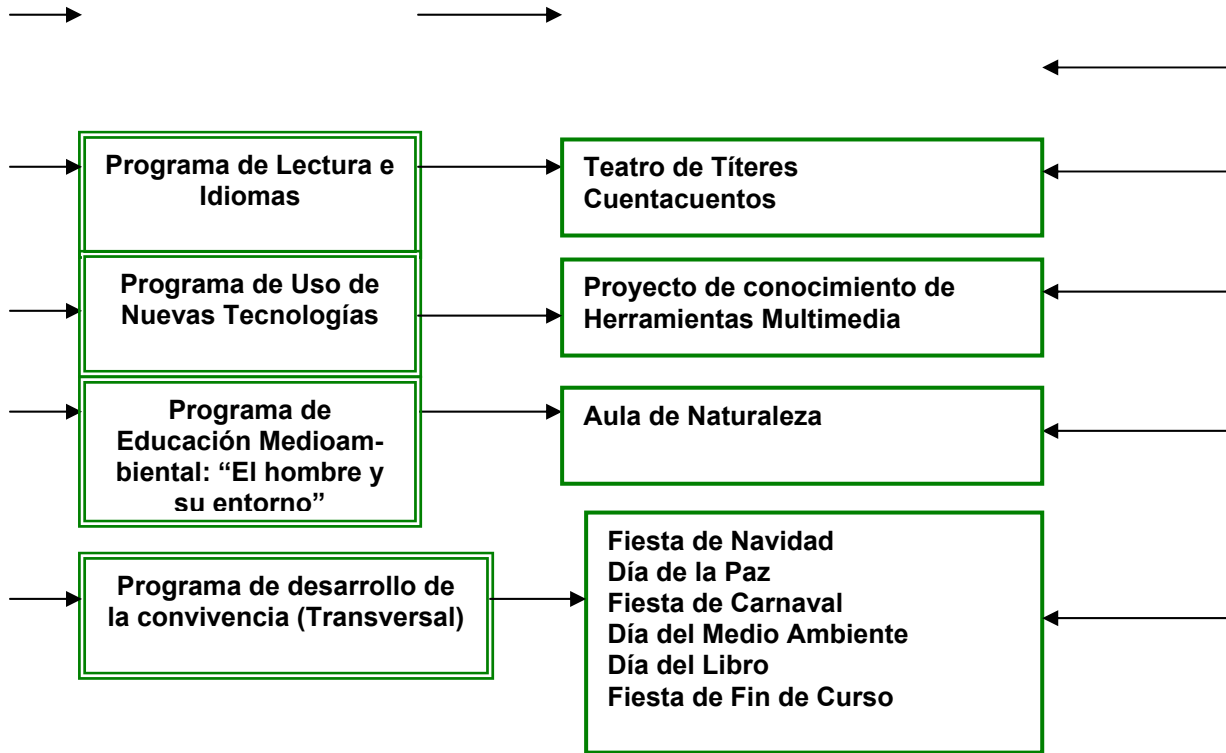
Programa de Lectura e Idiomas

Teatro de Títeres
Cuentacuentos

Programa de Uso de Nuevas Tecnologías

Proyecto de conocimiento de Herramientas Multimedia

Programa de Educación Medioambiental: "El hombre y su entorno"

Aula de Naturaleza

Programa de desarrollo de la convivencia (Transversal)

Fiesta de Navidad
Día de la Paz
Fiesta de Carnaval
Día del Medio Ambiente
Día del Libro
Fiesta de Fin de Curso